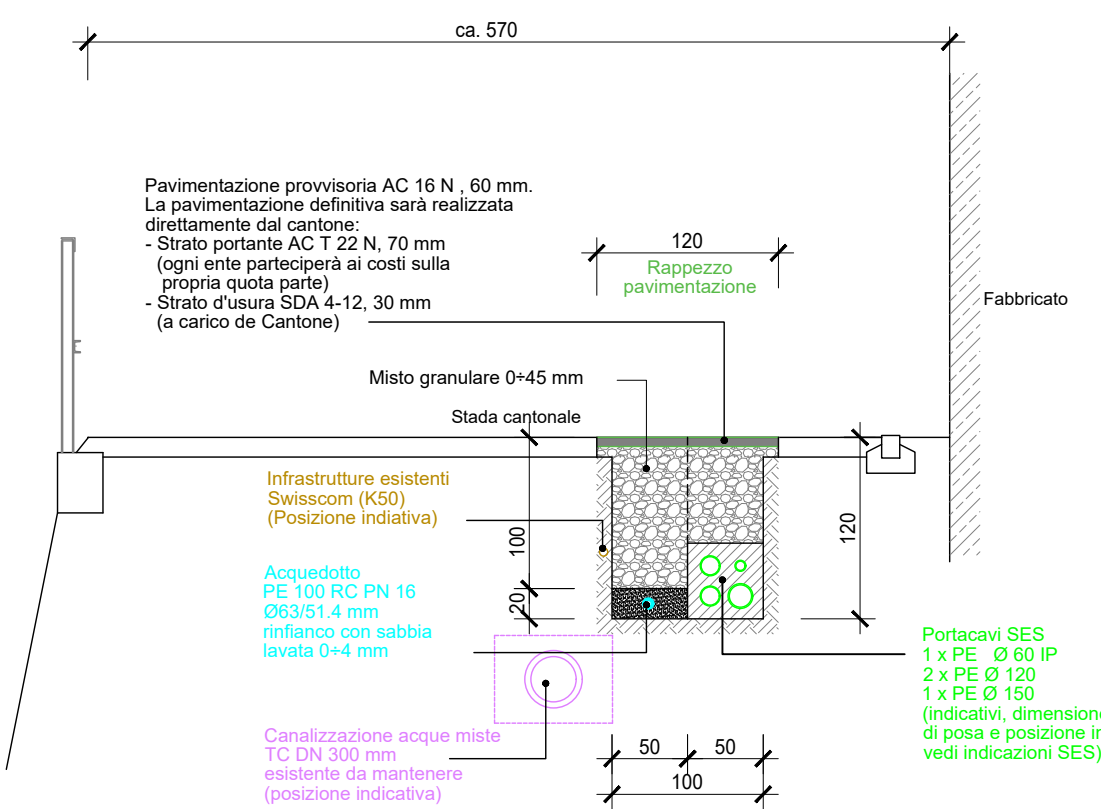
ca. 570

Pavimentazione provvisoria AC 16 N , 60 mm.
La pavimentazione definitiva sarà realizzata direttamente dal cantone:
- Strato portante AC T 22 N, 70 mm
(ogni ente parteciperà ai costi sulla propria quota parte)
- Strato d'usura SDA 4-12, 30 mm
(a carico de Cantone)

120
Rappezzo pavimentazione

Fabbricato

Misto granulare 0÷45 mm

Stada cantonale

Infrastrutture esistenti
Swisscom (K50)
(Posizione indiativa)

100

120

20

Acquedotto
PE 100 RC PN 16
Ø63/51.4 mm
rinfianco con sabbia lavata 0÷4 mm

Portacavi SES
1 x PE Ø 60 IP
2 x PE Ø 120
1 x PE Ø 150
(indicativi, dimension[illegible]
di posa e posizione i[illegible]
vedi indicazioni SES)

Canalizzazione acque miste
TC DN 300 mm
esistente da mantenere
(posizione indicativa)

50
50
100